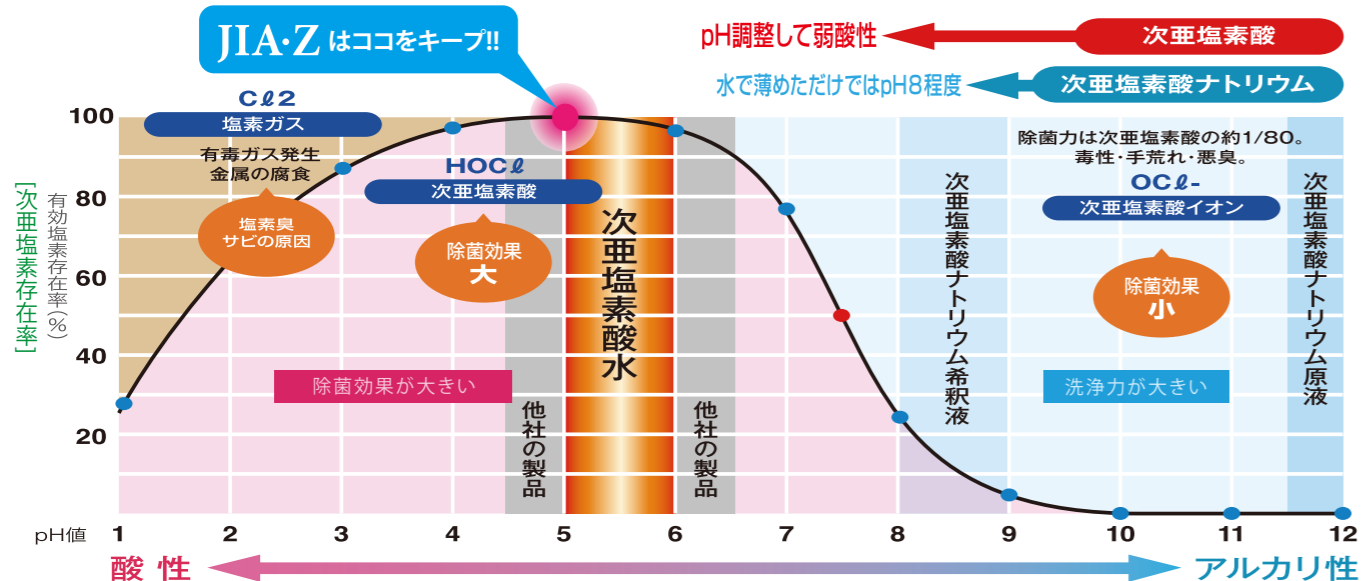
JIA·Z はココをキープ!!

pH調整して弱酸性

次亜塩素酸

水で薄めただけではpH8程度

次亜塩素酸ナトリウム

[次亜塩素存在率]

有効塩素存在率(%)

100

80

60

40

20

Cℓ2

塩素ガス

有毒ガス発生
金属の腐食

塩素臭
サビの原因

HOCℓ

次亜塩素酸

除菌効果
大

次亜塩素酸水

除菌効果が大きい

他社の製品

他社の製品

次亜塩素酸ナトリウム希釈液

除菌力は次亜塩素酸の約1/80。
毒性・手荒れ・悪臭。

OCℓ-

次亜塩素酸イオン

除菌効果
小

洗浄力が大きい

次亜塩素酸ナトリウム原液

pH値 1 2 3 4 5 6 7 8 9 10 11 12

酸 性

アルカリ性